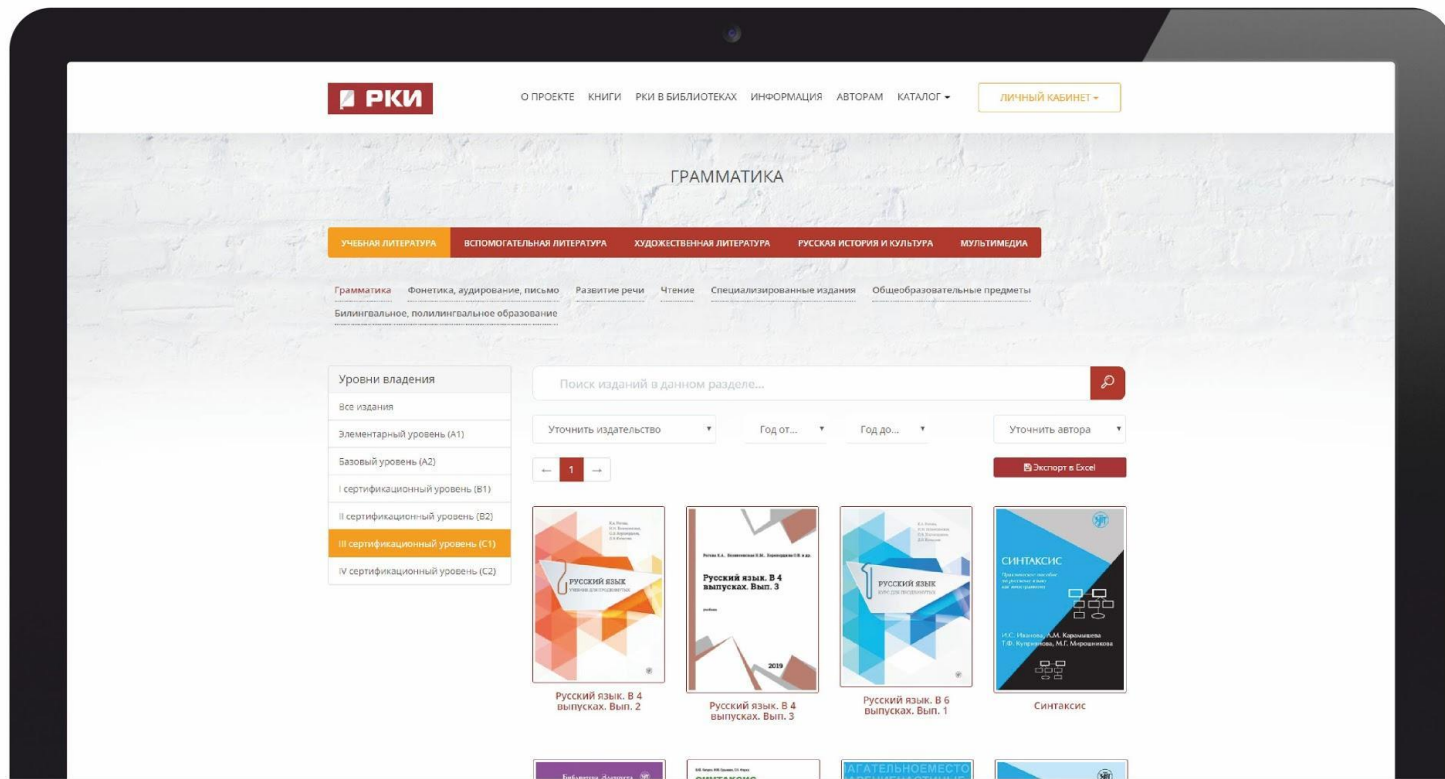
РКИ

О ПРОЕКТЕ КНИГИ РКИ В БИБЛИОТЕКАХ ИНФОРМАЦИЯ АВТОРАМ КАТАЛОГ ▾ ЛИЧНЫЙ КАБИНЕТ ▾

ГРАММАТИКА

УЧЕБНАЯ ЛИТЕРАТУРА ВСПОМОГАТЕЛЬНАЯ ЛИТЕРАТУРА ХУДОЖЕСТВЕННАЯ ЛИТЕРАТУРА РУССКАЯ ИСТОРИЯ И КУЛЬТУРА МУЛЬТИМЕДИА

Грамматика Фонетика, аудирование, письмо Развитие речи Чтение Специализированные издания Общеобразовательные предметы Билингвальное, полилингвальное образование

Уровни владения
Все издания
Элементарный уровень (А1)
Базовый уровень (А2)
I сертификационный уровень (В1)
II сертификационный уровень (В2)
III сертификационный уровень (С1)
IV сертификационный уровень (С2)

Поиск изданий в данном разделе...

Уточнить издательство ▾ Год от... ▾ Год до... ▾ Уточнить автора ▾

← 1 →

Экспорт в Excel

РУССКИЙ ЯЗЫК
Русский язык. В 4 выпусках. Вып. 2

Русский язык. В 4 выпусках. Вып. 3
2019
Русский язык. В 4 выпусках. Вып. 3

РУССКИЙ ЯЗЫК
Русский язык. В 6 выпусках. Вып. 1

СИНТАКСИС
И.С. Иванова, А.М. Карамашева Т.Ф. Куприянова, М.Г. Мирошникова
Синтаксис

СИНТАКСИС
АГАТЕЛЬНОЕМЕСТО